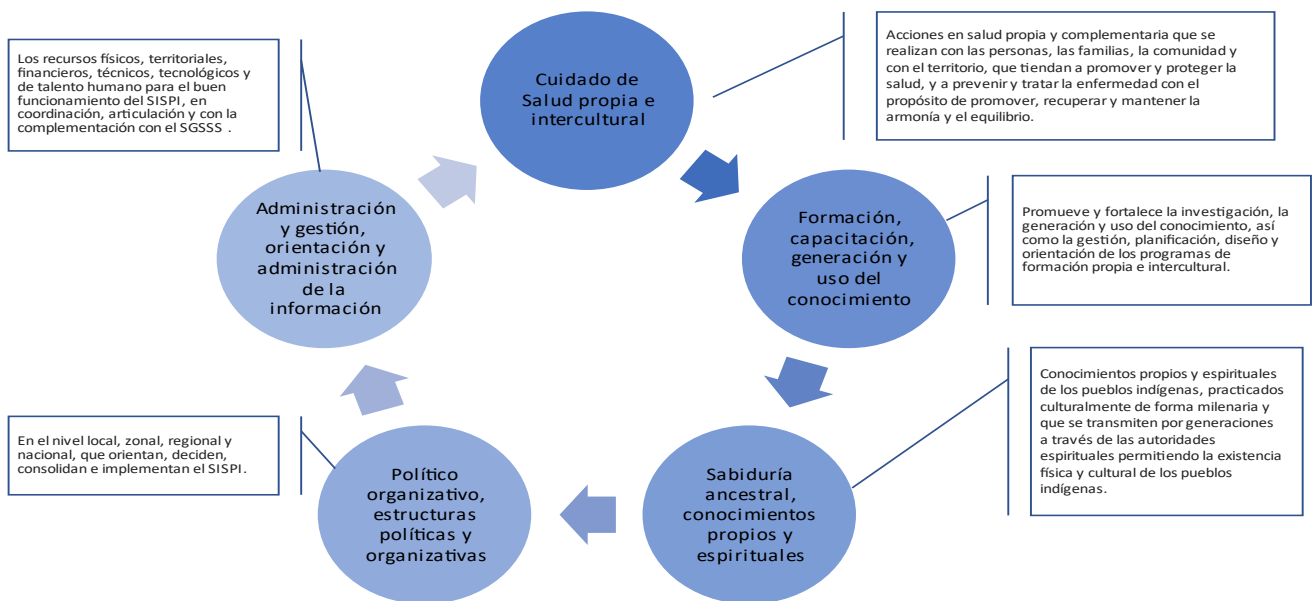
Los recursos físicos, territoriales, financieros, técnicos, tecnológicos y de talento humano para el buen funcionamiento del SISPI, en coordinación, articulación y con la complementación con el SGSSS .

Cuidado de Salud propia e intercultural

Acciones en salud propia y complementaria que se realizan con las personas, las familias, la comunidad y con el territorio, que tiendan a promover y proteger la salud, y a prevenir y tratar la enfermedad con el propósito de promover, recuperar y mantener la armonía y el equilibrio.

Administración y gestión, orientación y administración de la información

Formación, capacitación, generación y uso del conocimiento

Promueve y fortalece la investigación, la generación y uso del conocimiento, así como la gestión, planificación, diseño y orientación de los programas de formación propia e intercultural.

Conocimientos propios y espirituales de los pueblos indígenas, practicados culturalmente de forma milenaria y que se transmiten por generaciones a través de las autoridades espirituales permitiendo la existencia física y cultural de los pueblos indígenas.

En el nivel local, zonal, regional y nacional, que orientan, deciden, consolidan e implementan el SISPI.

Político organizativo, estructuras políticas y organizativas

Sabiduría ancestral, conocimientos propios y espirituales